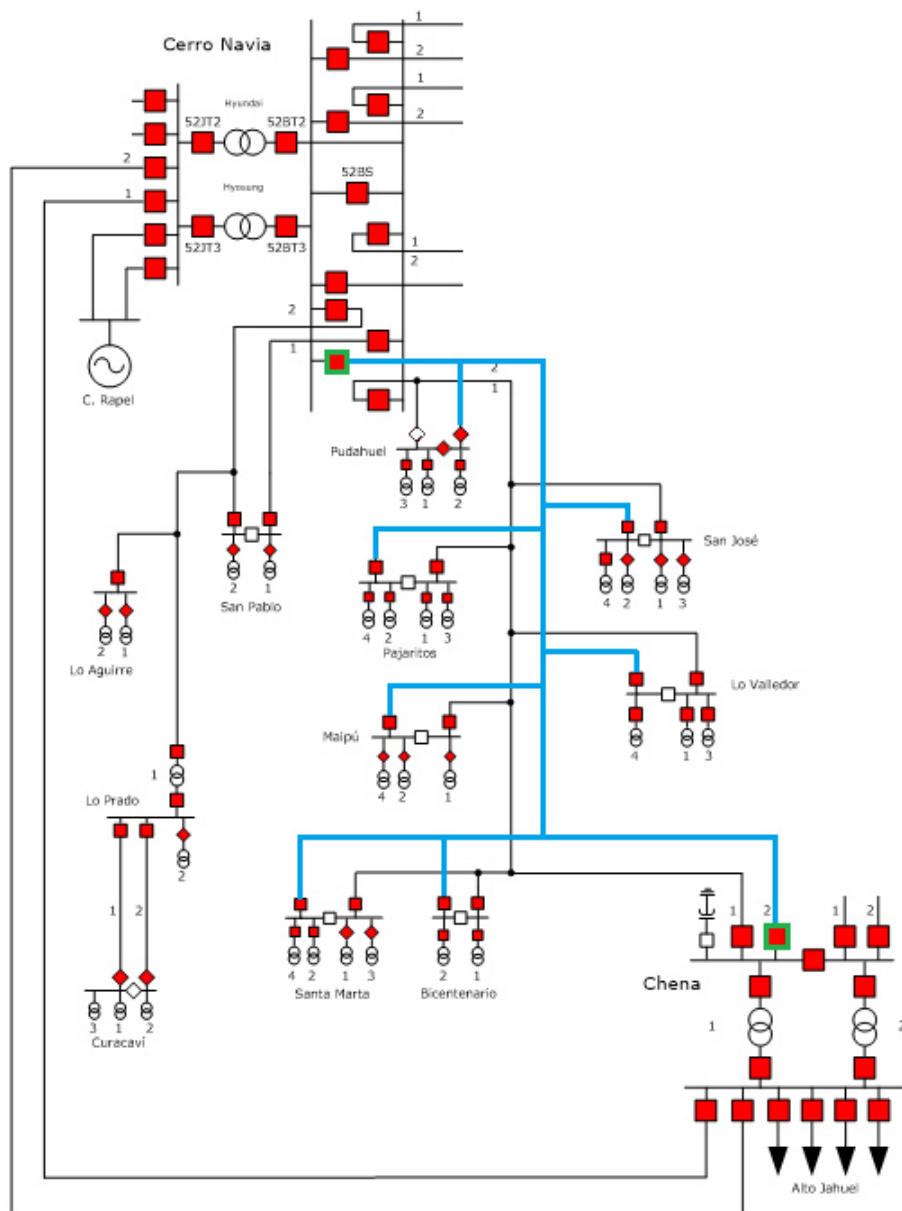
Cerro Navia

1
2
1
2

Hyundai
52JT2
52BT2

2
1

Hyosung
52JT3
52BT3

52BS

1
2

2
1

C. Rapel

2
1

Pudahuel
3 1 2

San José
4 2 1 3

San Pablo
2 1

Lo Aguirre
2 1

Pajaritos
4 2 1 3

Lo Valledor
4 1 3

Maipú
4 2 1

1
Lo Prado
2

1 2

Curacaví
3 1 2

Santa Marta
4 2 1 3

Bicentenario
2 1

1 2 1 2

Chena

1
2

Alto Jahuel